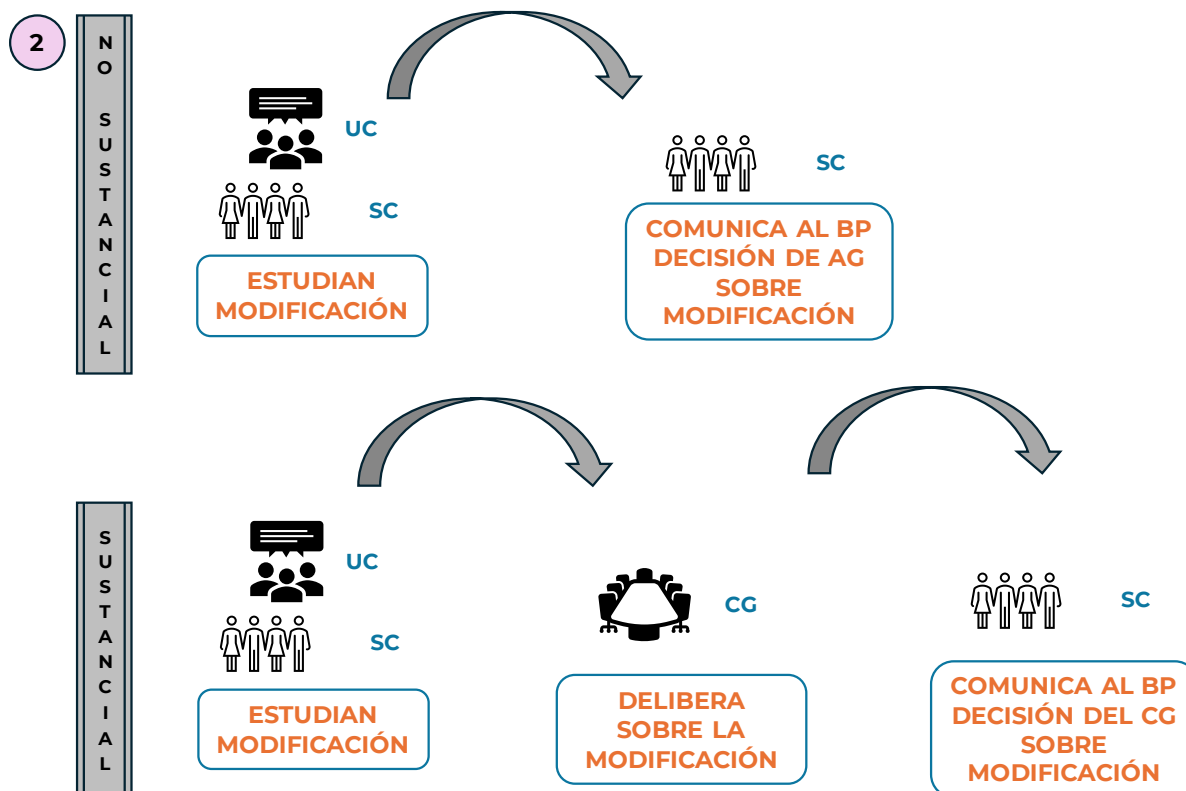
2

NO SUSTANCIAL

UC

SC

ESTUDIAN MODIFICACIÓN

SC

COMUNICA AL BP DECISIÓN DE AG SOBRE MODIFICACIÓN

SUSTANCIAL

UC

SC

ESTUDIAN MODIFICACIÓN

CG

DELIBERA SOBRE LA MODIFICACIÓN

SC

COMUNICA AL BP DECISIÓN DEL CG SOBRE MODIFICACIÓN